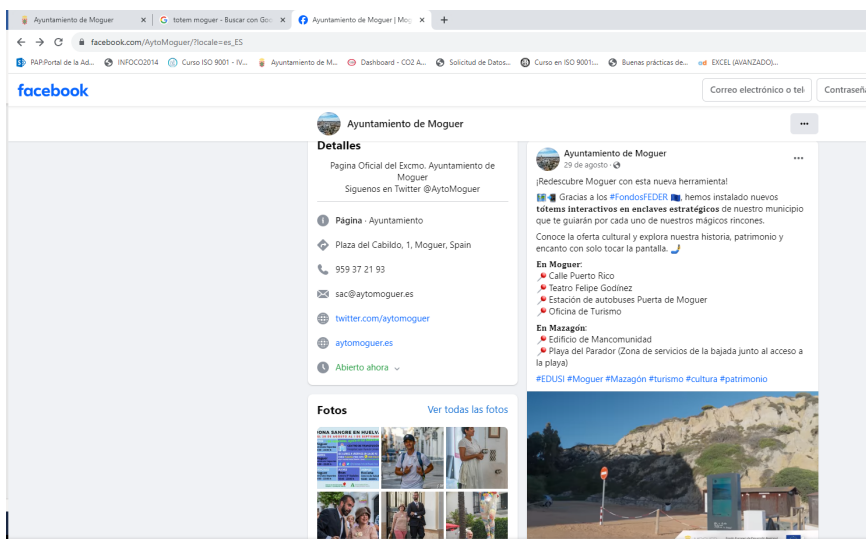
Ayuntamiento de Moguer
totem moguer - Buscar con Goo
Ayuntamiento de Moguer | Mog
facebook.com/AytoMoguer/?locale=es_ES
PAP.Portal de la Ad... INFOCO2014 Curso ISO 9001 - IV... Ayuntamiento de M... Dashboard - CO2 A... Solicitud de Datos... Curso en ISO 9001:... Buenas prácticas de... EXCEL (AVANZADO)...

facebook
Correo electrónico o tel
Contraseña

Ayuntamiento de Moguer
...

Detalles
Pagina Oficial del Excmo. Ayuntamiento de Moguer
Siguenos en Twitter @AytoMoguer

Página · Ayuntamiento
Plaza del Cabildo, 1, Moguer, Spain
959 37 21 93
sac@aytomoguer.es
twitter.com/aytomoguer
aytomoguer.es
Abierto ahora

Fotos
Ver todas las fotos
DONA SANGRE EN HUELVA

Ayuntamiento de Moguer
29 de agosto ·
...
¡Redescubre Moguer con esta nueva herramienta!
Gracias a los #FondosFEDER, hemos instalado nuevos tótems interactivos en enclaves estratégicos de nuestro municipio que te guiarán por cada uno de nuestros mágicos rincones.
Conoce la oferta cultural y explora nuestra historia, patrimonio y encanto con solo tocar la pantalla.
En Moguer:
Calle Puerto Rico
Teatro Felipe Godínez
Estación de autobuses Puerta de Moguer
Oficina de Turismo
En Mazagón:
Edificio de Mancomunidad
Playa del Parador (Zona de servicios de la bajada junto al acceso a la playa)
#EDUSI #Moguer #Mazagón #turismo #cultura #patrimonio